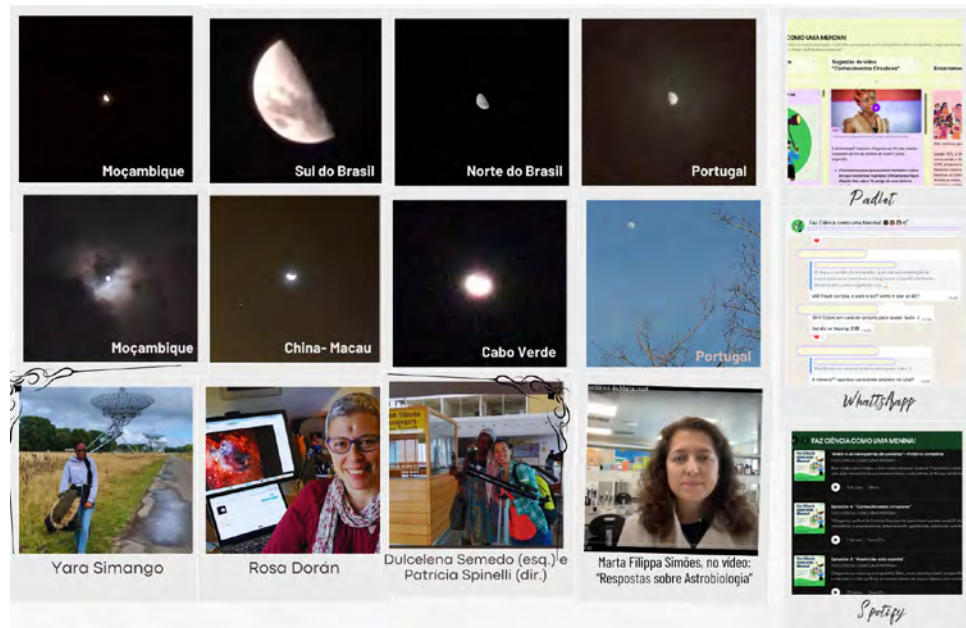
Moçambique

Sul do Brasil

Norte do Brasil

Portugal

Moçambique

China- Macau

Cabo Verde

Portugal

Yara Simango

Rosa Dorán

Dulcelena Semedo (esq.) e Patricia Spinelli (dir.)

Marta Filippa Simões, no vídeo: "Respostas sobre Astrobiologia"

COMO UMA MENINA!

Padlet

Faz Ciência como uma Menina!

WhatsApp

FAZ CIÊNCIA COMO UMA MENINA!

Spotify